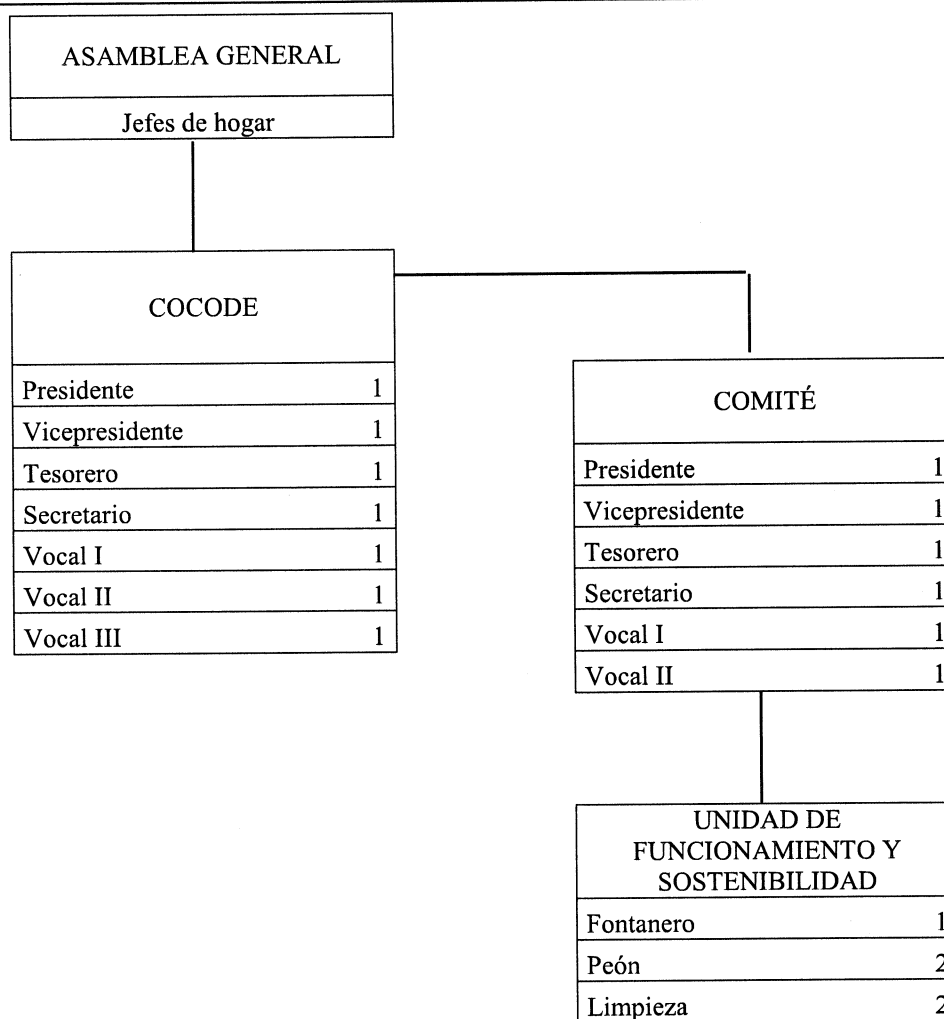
ASAMBLEA GENERAL

Jefes de hogar

COCODE

| | |
|---|---|
| Presidente | 1 |
| Vicepresidente | 1 |
| Tesorero | 1 |
| Secretario | 1 |
| Vocal I | 1 |
| Vocal II | 1 |
| Vocal III | 1 |

COMITÉ

| | |
|---|---|
| Presidente | 1 |
| Vicepresidente | 1 |
| Tesorero | 1 |
| Secretario | 1 |
| Vocal I | 1 |
| Vocal II | 1 |

UNIDAD DE FUNCIONAMIENTO Y SOSTENIBILIDAD

| | |
|---|---|
| Fontanero | 1 |
| Peón | 2 |
| Limpieza | 2 |